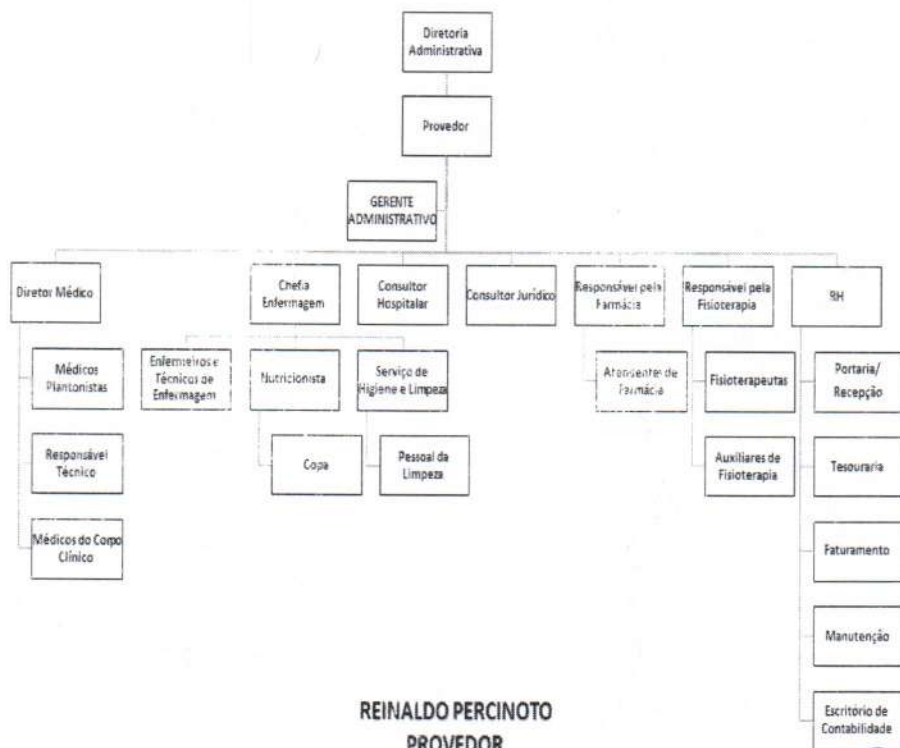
Diretoria Administrativa

Provedor

GERENTE ADMINISTRATIVO

Diretor Médico

Médicos Plantonistas

Responsável Técnico

Médicos do Corpo Clínico

Chefia Enfermagem

Enfermeiros e Técnicos de Enfermagem

Nutricionista

Copa

Consultor Hospitalar

Serviço de Higiene e Limpeza

Pessoal da Limpeza

Consultor Jurídico

Responsável pela Farmácia

Atendentes de Farmácia

Responsável pela Fisioterapia

Fisioterapeutas

Auxiliares de Fisioterapia

RH

Portaria/ Recepção

Tesouraria

Faturamento

Manutenção

Escritório de Contabilidade

REINALDO PERCINOTO
PROVEDOR